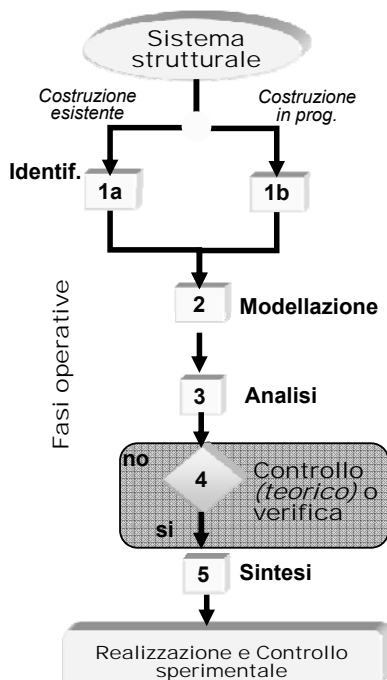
Sistema strutturale

Costruzione esistente

Costruzione in prog.

Identif.

1a

1b

Fasi operative

2

Modellazione

3

Analisi

no

4

Controllo *(teorico)* o verifica

si

5

Sintesi

Realizzazione e Controllo sperimentale